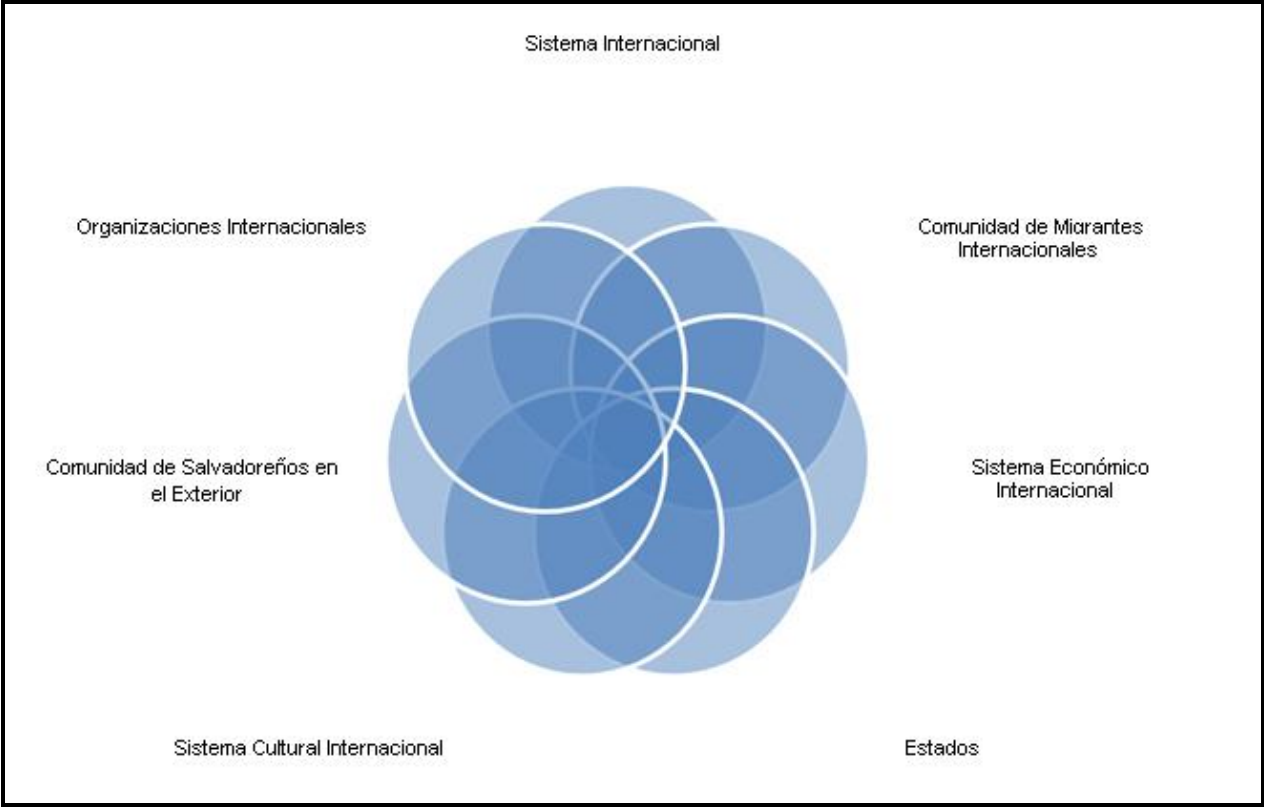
Sistema Internacional

Organizaciones Internacionales

Comunidad de Migrantes Internacionales

Comunidad de Salvadoreños en el Exterior

Sistema Económico Internacional

Sistema Cultural Internacional

Estados